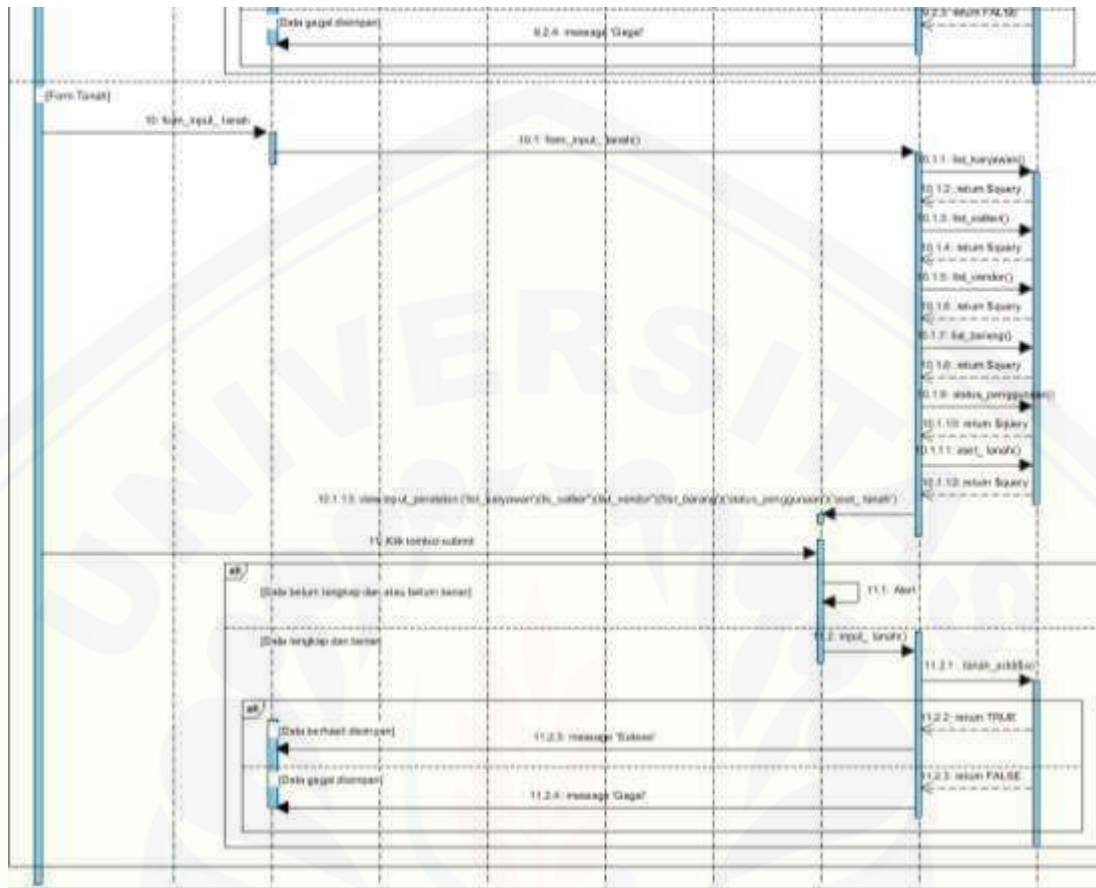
9.2.3: return FALSE
[Data gagal disimpan]
9.2.4: message 'Gagal'
[Form Tanah]
10: form_input_tanah
10.1: form_input_tanah()
10.1.1: list_karyawan()
10.1.2: return $query
10.1.3: list_outlet()
10.1.4: return $query
10.1.5: list_vendor()
10.1.6: return $query
10.1.7: list_barang()
10.1.8: return $query
10.1.9: status_penggunaan()
10.1.10: return $query
10.1.11: aset_tanah()
10.1.12: return $query
10.1.13: view input_peralatan ('list_karyawan')('ls_outlet')('list_vendor')('list_barang')('status_penggunaan')('aset_tanah')
11: Klik tombol submit
alt
[Data belum lengkap dan atau belum benar]
11.1: Alert
[Data lengkap dan benar]
11.2: input_tanah()
11.2.1: tanah_add($o)
alt
11.2.2: return TRUE
[Data berhasil disimpan]
11.2.3: message 'Sukses'
[Data gagal disimpan]
11.2.3: return FALSE
11.2.4: message 'Gagal'